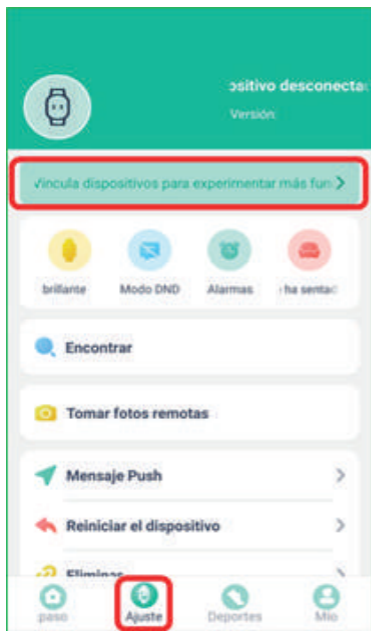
ɔsitivo desconecta

Versión

Vincula dispositivos para experimentar más fun >

brillante

Modo DND

Alarmas

ha sentad

Encontrar

Tomar fotos remotas

Mensaje Push >

Reiniciar el dispositivo >

Eliminar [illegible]

paso

Ajuste

Deportes

Mío